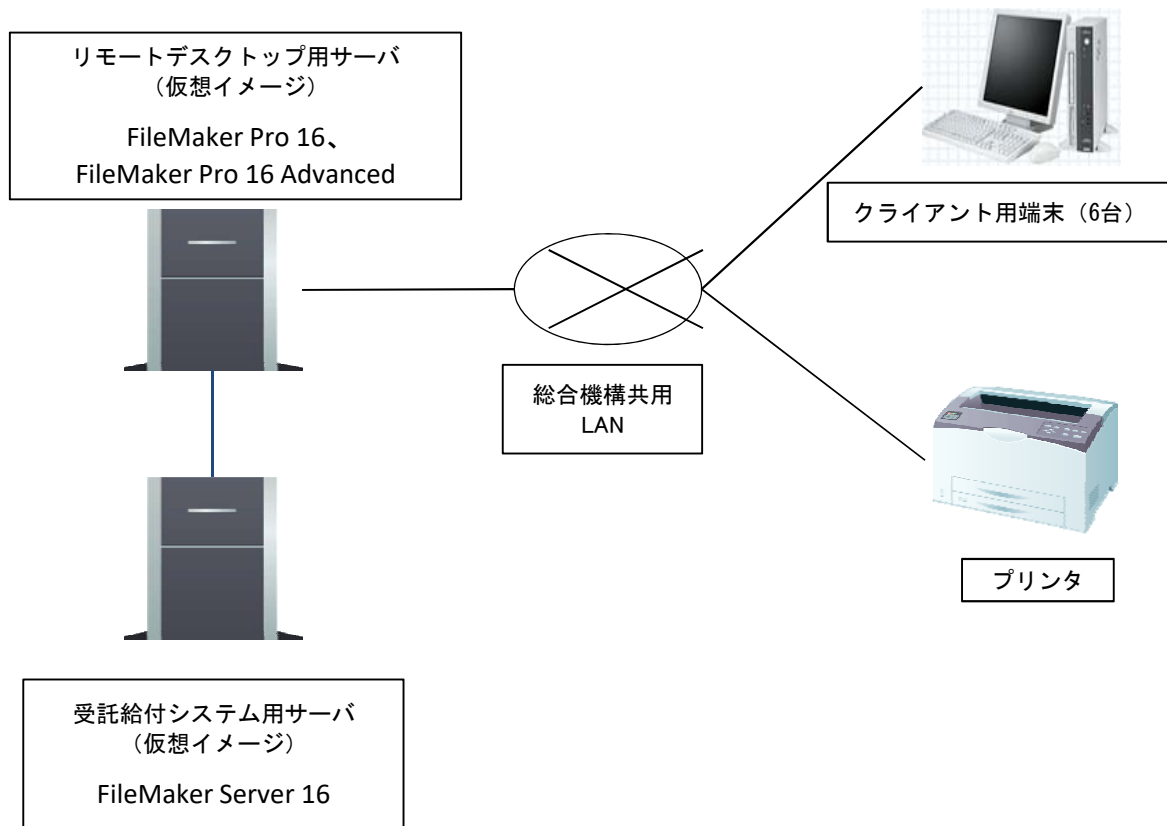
リモートデスクトップ用サーバ
（仮想イメージ）

FileMaker Pro 16、
FileMaker Pro 16 Advanced

クライアント用端末（6台）

総合機構共用
LAN

プリンタ

受託給付システム用サーバ
（仮想イメージ）

FileMaker Server 16